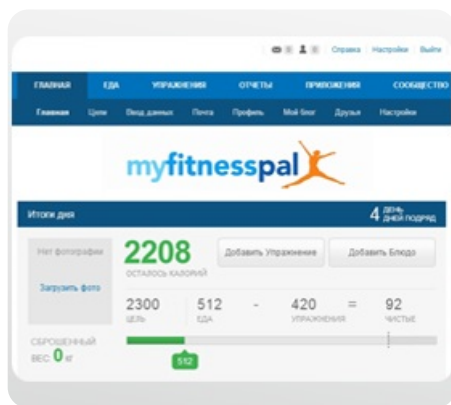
Справка Настройки Выйти

ГЛАВНАЯ ЕДА УПРАЖНЕНИЯ ОТЧЕТЫ ПРИЛОЖЕНИЯ СООБЩЕСТВО

Главная Цели Ввод данных Почта Профиль Мой блог Друзья Настройки

myfitnesspal

Итоги дня

4 день дней подряд

Нет фотографии

Загрузить фото

2208
ОСТАЛОСЬ КАЛОРИЙ

Добавить Упражнение

Добавить Блюдо

| 2300 | | 512 | - | 420 | = | 92 |
|---|---|---|---|---|---|---|
| ЦЕЛЬ | | ЕДА | | УПРАЖНЕНИЯ | | ЧИСТЫЕ |

СБРОШЕННЫЙ ВЕС 0 кг

512